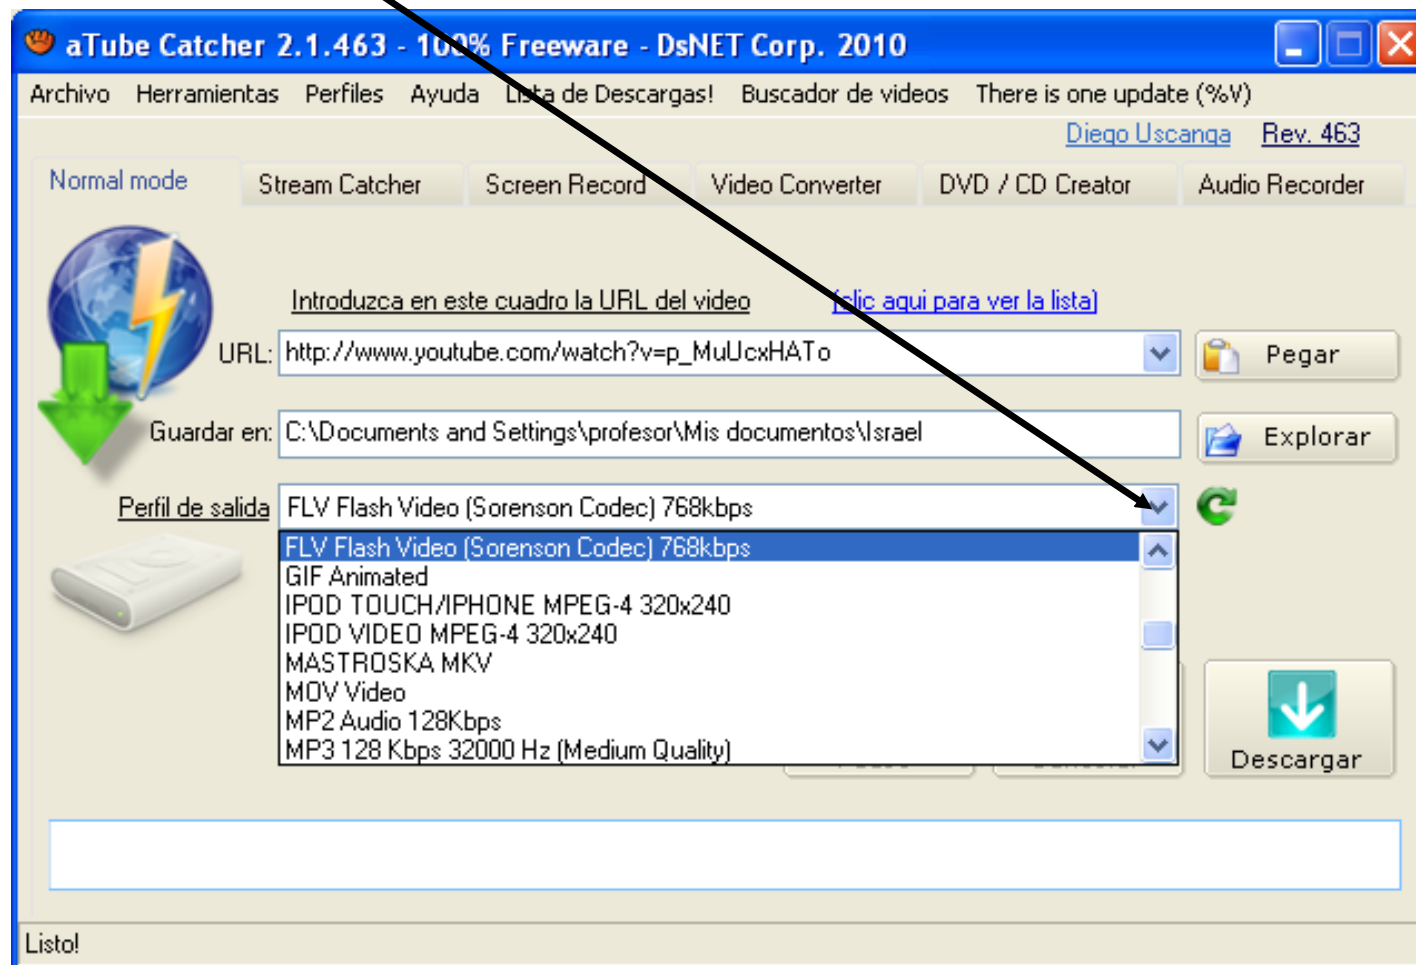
aTube Catcher 2.1.463 - 100% Freeware - DsNET Corp. 2010

Archivo Herramientas Perfiles Ayuda Lista de Descargas! Buscador de videos There is one update (%V)

Diego Uscanga Rev. 463

Normal mode Stream Catcher Screen Record Video Converter DVD / CD Creator Audio Recorder

Introduzca en este cuadro la URL del video (clic aqui para ver la lista)

URL: http://www.youtube.com/watch?v=p_MuUcxHATo

Pegar

Guardar en: C:\Documents and Settings\profesor\Mis documentos\Israel

Explorar

Perfil de salida FLV Flash Video (Sorenson Codec) 768kbps

FLV Flash Video (Sorenson Codec) 768kbps
GIF Animated
IPOD TOUCH/IPHONE MPEG-4 320x240
IPOD VIDEO MPEG-4 320x240
MASTROSKA MKV
MOV Video
MP2 Audio 128Kbps
MP3 128 Kbps 32000 Hz (Medium Quality)

Descargar

Listo!